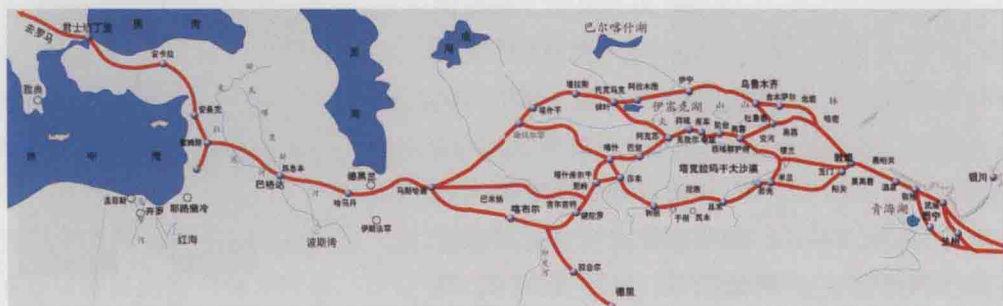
亚历山大
君士坦丁堡
黑
海
安卡拉
安条克
大马士革
巴格达
地
中
海
开罗
耶路撒冷
红海
波斯湾
里
海
德黑兰
马什哈德
哈马丹
咸
海
巴尔喀什湖
伊塞克湖
天
山
撒马尔罕
塔什干
布哈拉
喀布尔
巴克特里亚
白沙瓦
伊斯兰堡
德里
塔克拉玛干大沙漠
喀什
疏勒
莎车
于阗
龟兹
焉耆
高昌
吐鲁番
乌鲁木齐
伊宁
楼兰
敦煌
玉门
阳关
酒泉
张掖
武威
兰州
青海湖
西宁
银川
哈密
若羌
且末
和田
阿克苏
库车
轮台